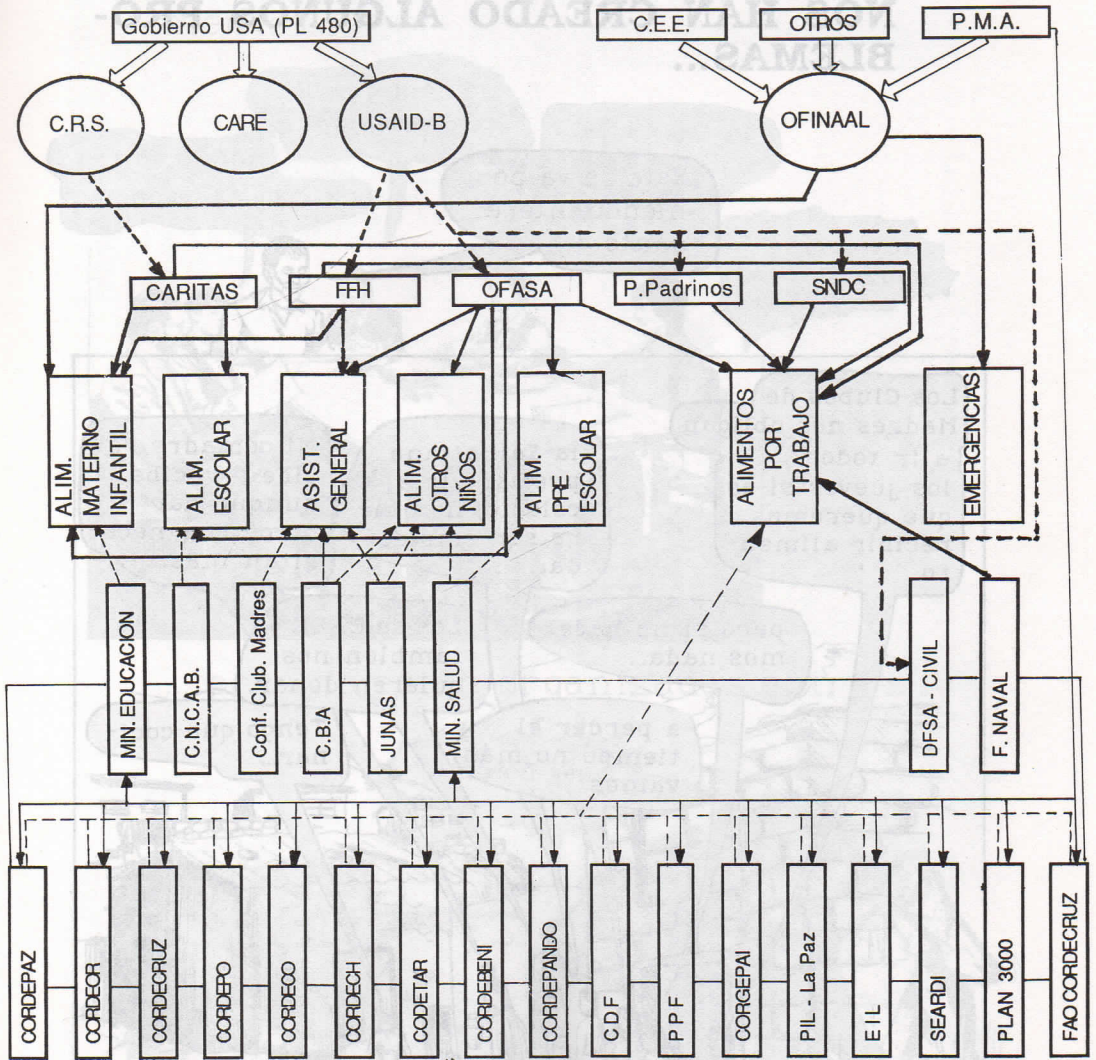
NOS HAN CREADO ALGUNOS PRO-
BLEMAS...

Gobierno USA (PL 480)

C.E.E.

OTROS

P.M.A.

C.R.S.

CARE

USAID-B

OFINAAL

CARITAS

FFH

OFASA

P.Padrinos

SNDC

ALIM. MATERNO INFANTIL

ALIM. ESCOLAR

ASIST. GENERAL

ALIM. OTROS NIÑOS

ALIM. PRE ESCOLAR

ALIMENTOS POR TRABAJO

EMERGENCIAS

Los Clubs de Madres nacieron para todo... los juegos... que queremos... recibir alimentos

porque... mos nada.

a parar el tiempo... vamos

MIN. EDUCACION

C.N.C.A.B.

Conf. Club. Madres

C.B.A

JUNAS

MIN. SALUD

DFSA - CIVIL

F. NAVAL

CORDEPAZ

CORDEOR

CORDECRUZ

CORDEPO

CORDECO

CORDECH

CODETAR

CORDEBENI

CORDEPANDO

C D F

P P F

CORGEPAI

PIL - La Paz

E I L

SEARDI

PLAN 3000

FAO CORDECRUZ